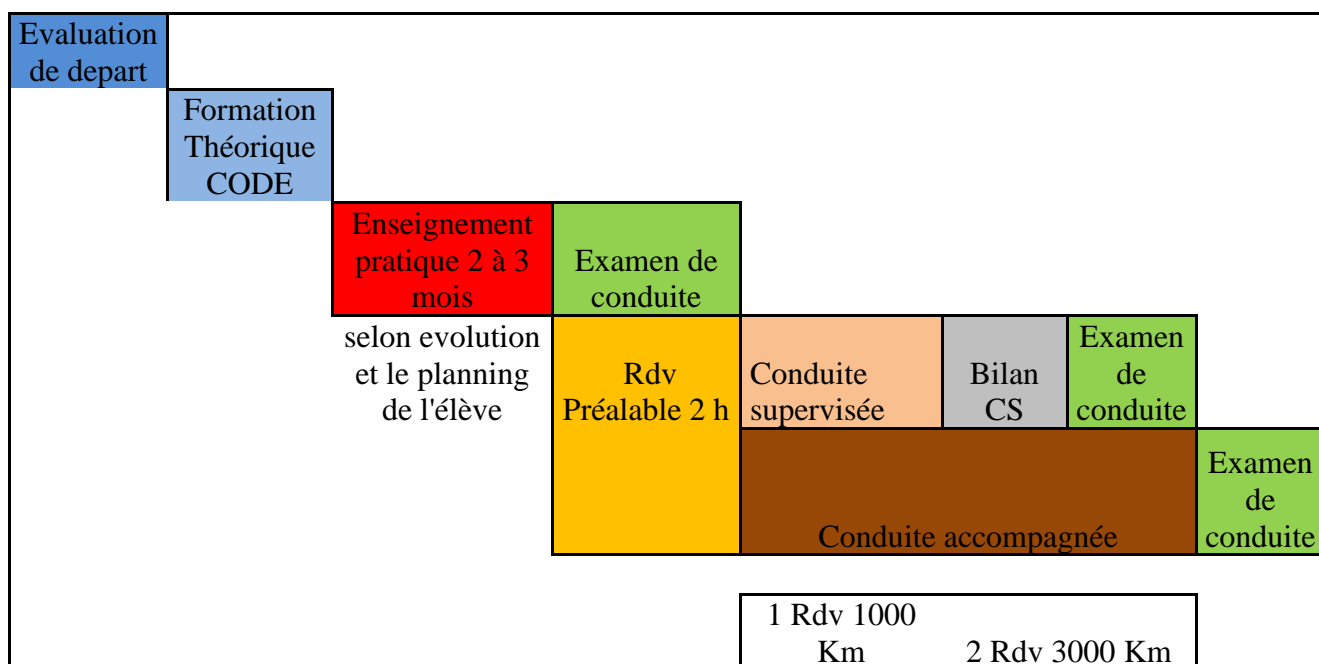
Evaluation de depart

Formation Théorique CODE

Enseignement pratique 2 à 3 mois

Examen de conduite

selon evolution et le planning de l'élève

Rdv Préalable 2 h

Conduite supervisée

Bilan CS

Examen de conduite

Conduite accompagnée

Examen de conduite

1 Rdv 1000 Km

2 Rdv 3000 Km